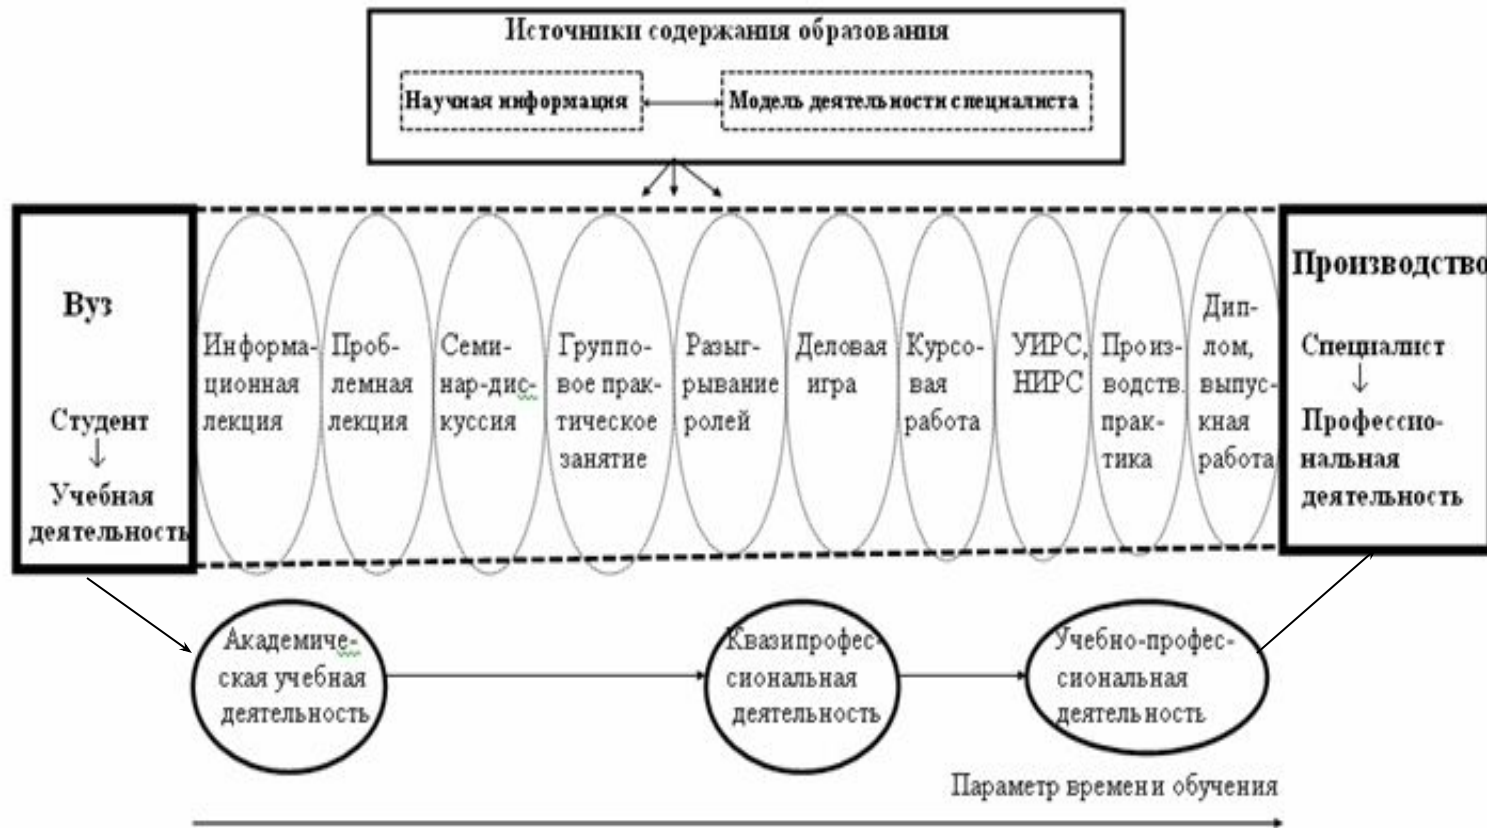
Источники содержания образования

Научная информация

Модель деятельности специалиста

Вуз

Студент
↓
Учебная деятельность

Информационная лекция

Проблемная лекция

Семинар-дискуссия

Групповое практическое занятие

Разыгрывание ролей

Деловая игра

Курсовая работа

УИРС, НИРС

Производств. практика

Диплом, выпускная работа

Производство

Специалист
↓
Профессиональная деятельность

Академическая учебная деятельность

Квазипрофессиональная деятельность

Учебно-профессиональная деятельность

Параметр времени обучения